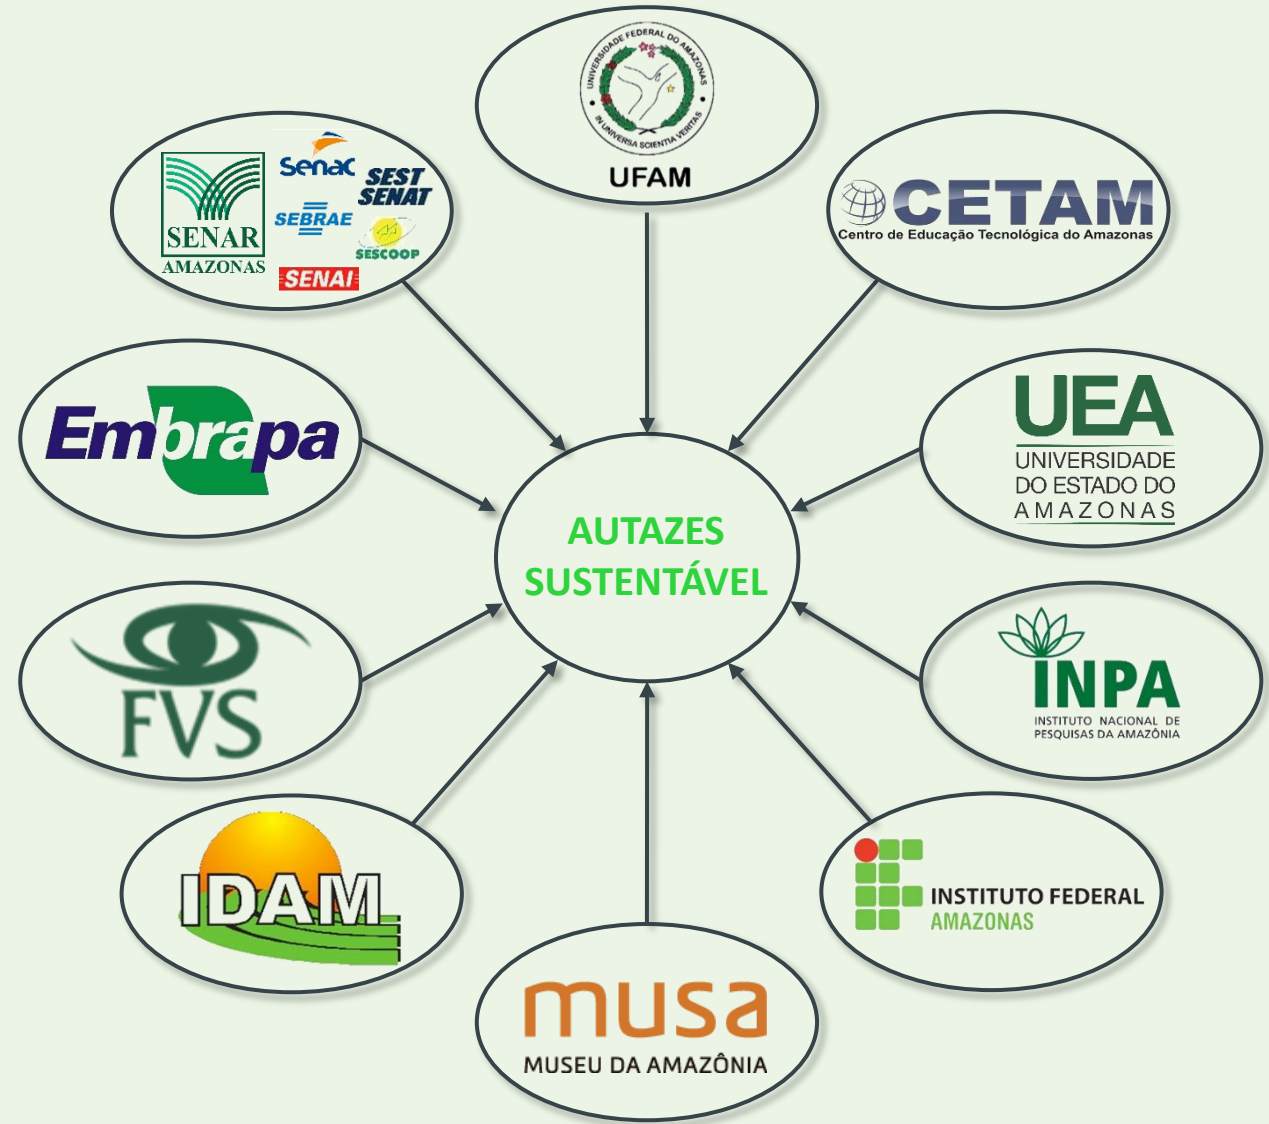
UNIVERSIDADE FEDERAL DO AMAZONAS
IN UNIVERSA SCIENTIA VERITAS
UFAM

SENAR AMAZONAS
Senac
SEST SENAT
SEBRAE
SESCOOP
SENAI

CETAM
Centro de Educação Tecnológica do Amazonas

Embrapa

UEA
UNIVERSIDADE DO ESTADO DO AMAZONAS

AUTAZES SUSTENTÁVEL

FVS

INPA
INSTITUTO NACIONAL DE PESQUISAS DA AMAZÔNIA

IDAM

INSTITUTO FEDERAL AMAZONAS

musa
MUSEU DA AMAZÔNIA